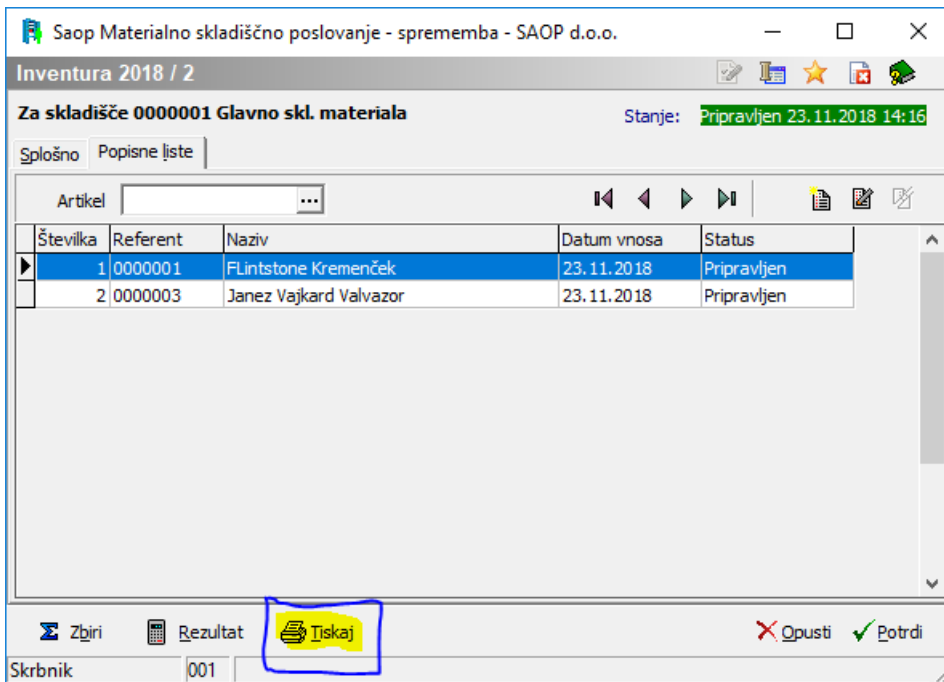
Saop Materialno skladiščno poslovanje - sprememba - SAOP d.o.o.

Inventura 2018 / 2

Za skladišče 0000001 Glavno skl. materiala

Stanje: Pripravljen 23.11.2018 14:16

Splošno Popisne liste

Artikel ...

| Številka | Referent | Naziv | Datum vnosa | Status |
|---|---|---|---|---|
| 1 | 0000001 | FLintstone Kremenček | 23.11.2018 | Pripravljen |
| 2 | 0000003 | Janez Vajkard Valvazor | 23.11.2018 | Pripravljen |

Zbiri Rezultat Tiskaj Opusti Potrdi

Skrbnik 001